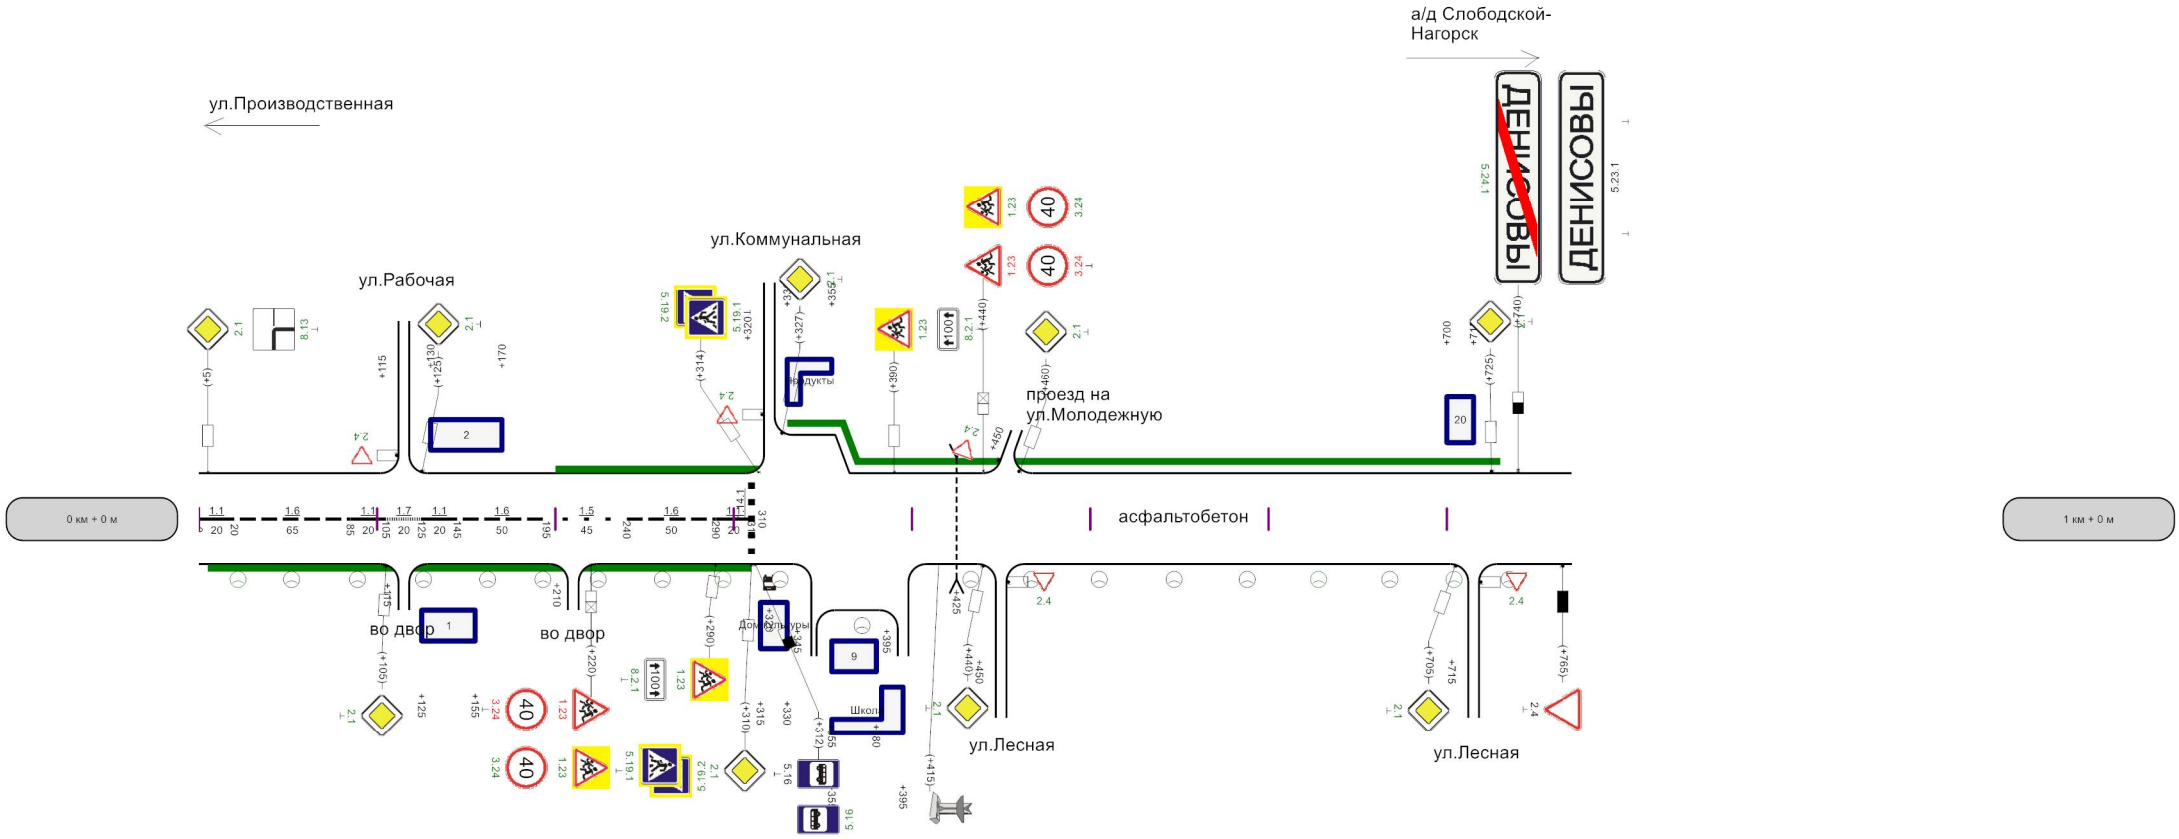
а/д Слободской-Нагорск

ул.Производственная

ДЕНИСОВЫ
5.24.1
ДЕНИСОВЫ
5.23.1

ул.Коммунальная

ул.Рабочая

1.23
40
3.24
1.23
40
3.24

2.1
8.13
2.1
+115
(+5)
(+130)
(+125)
+170
5.19.2
5.19.1
+320
(+314)
+340
+355
(+327)
Продукты
1.23
100
8.2.1
(+440)
(+390)
2.1
(+460)
проезд на ул.Молодежную
+700
+710
(+740)
(+725)
20
2.4
2
2.4
2.4
+450

0 км + 0 м
1.1 1.6 1.1 1.7 1.1 1.6 1.5 1.6 1.14.1
20 20 65 85 20 105 20 125 20 145 50 195 45 240 50 290 20 310
асфальтобетон
1 км + 0 м

2.4
2.4
+115
во двор
1
+210
во двор
(+105)
(+220)
(+290)
Дом культуры
+345
9
+395
+425
(+440)
+450
(+705)
+715
(+765)
2.1
+125
+155
3.24
40
1.23
8.2.1
100
1.23
(+310)
+315
+330
(+312)
Школа
+380
2.1
(+415)
2.1
2.4
40
3.24
1.23
5.19.1
5.19.2
2.1
5.16
5.16
+355
+395
ул.Лесная
ул.Лесная